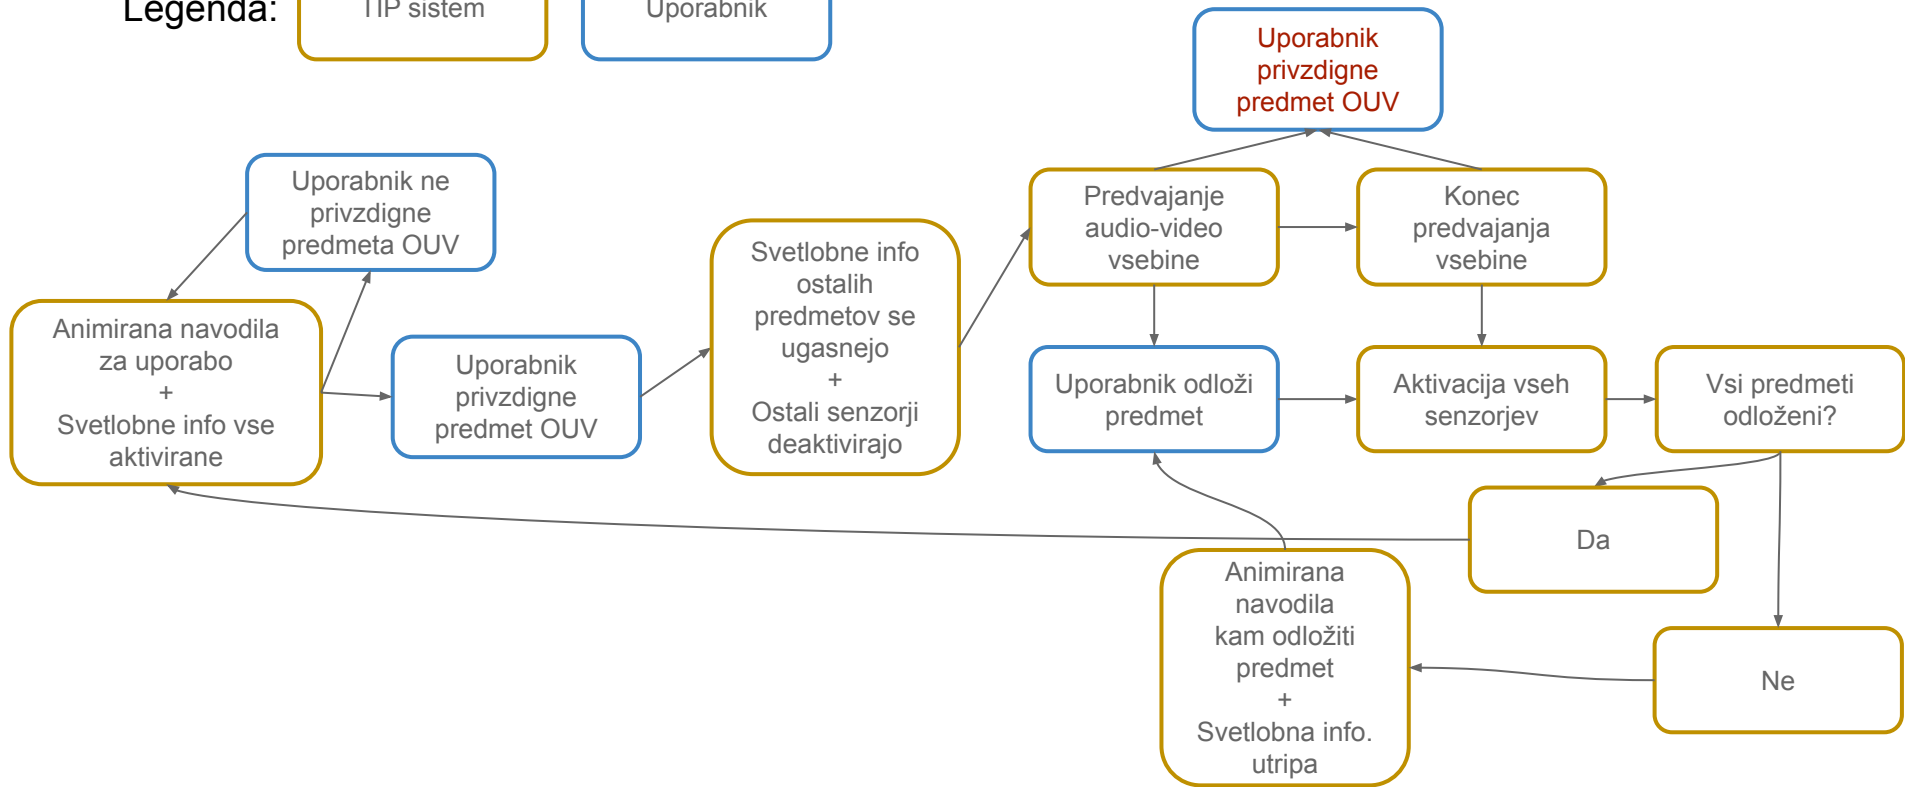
Legenda: TIP sistem Uporabnik

Uporabnik privzdigne predmet OUV

Uporabnik ne privzdigne predmeta OUV

Animirana navodila za uporabo + Svetlobne info vse aktivirane

Uporabnik privzdigne predmet OUV

Svetlobne info ostalih predmetov se ugasnejo + Ostali senzorji deaktivirajo

Predvajanje audio-video vsebine

Konec predvajanja vsebine

Uporabnik odloži predmet

Aktivacija vseh senzorjev

Vsi predmeti odloženi?

Da

Animirana navodila kam odložiti predmet + Svetlobna info. utripa

Ne